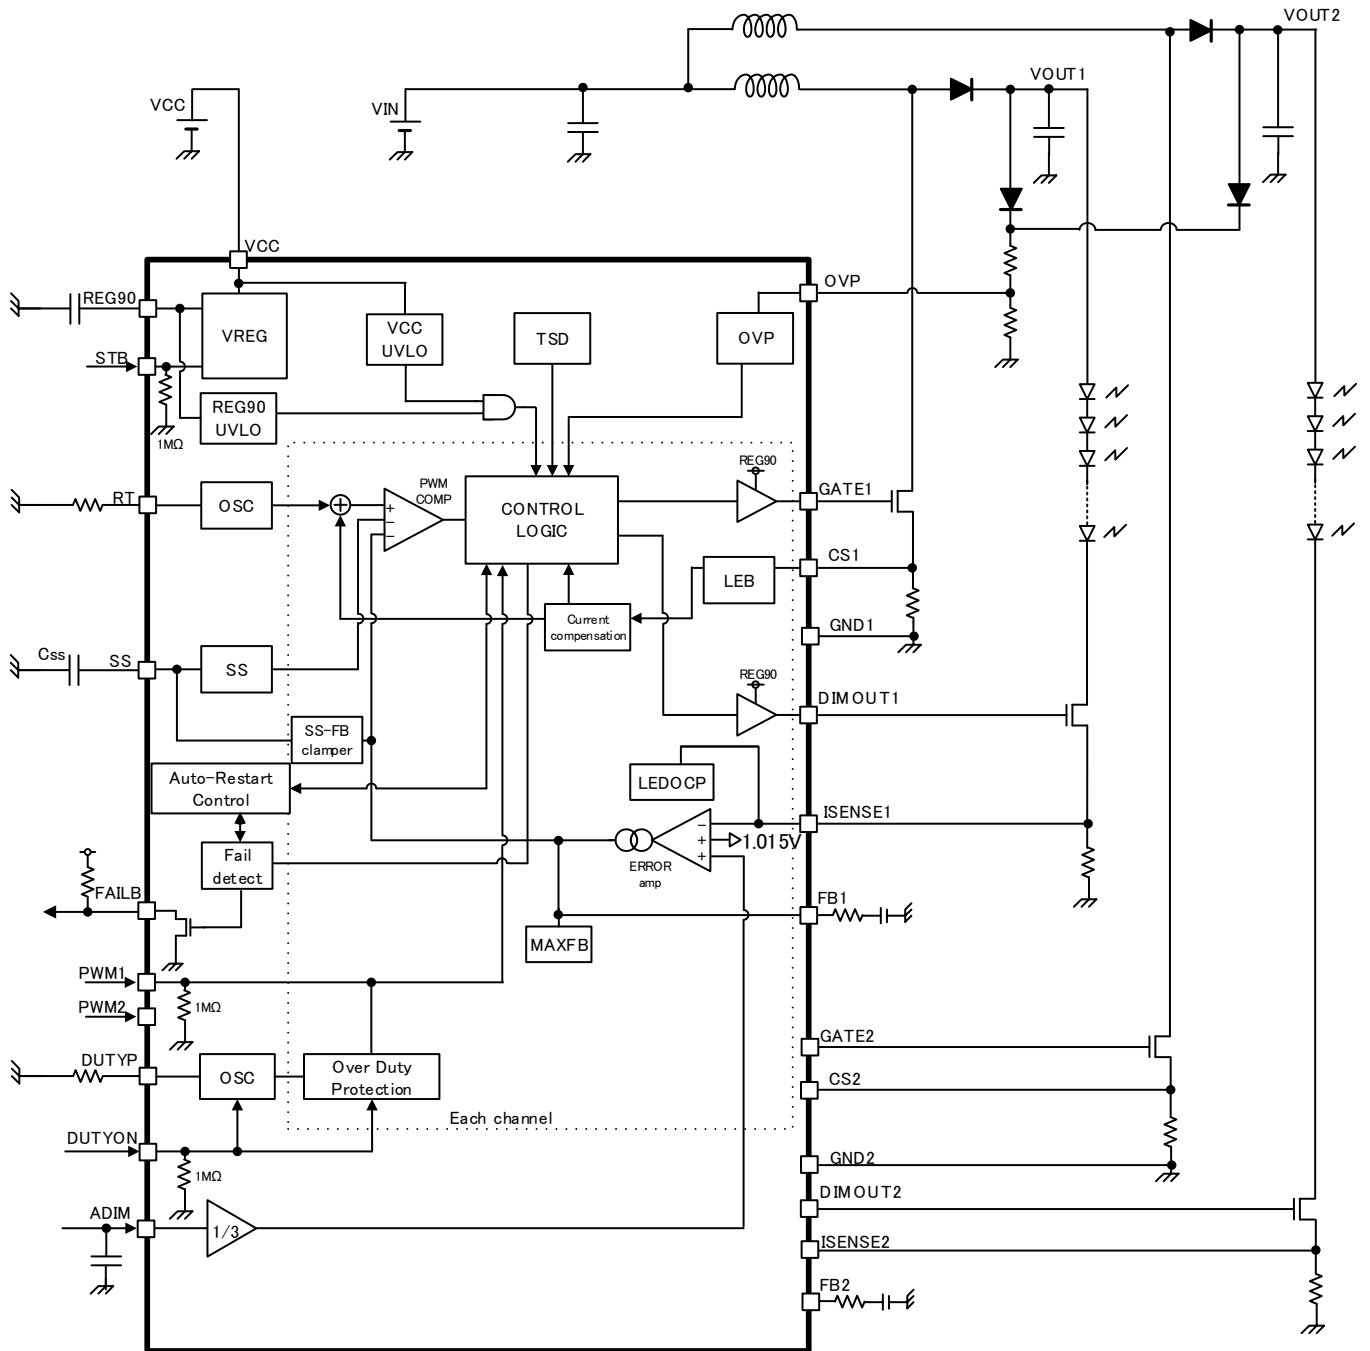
VOUT2
VOUT1
VCC
VIN
VCC
REG90
VREG
VCC UVLO
TSD
OVP
OVP
STB
REG90 UVLO
1MΩ
REG90
PWM COMP
RT
OSC
CONTROL LOGIC
GATE1
LEB
CS1
Current compensation
GND1
Css
SS
SS
REG90
DIMOUT1
SS-FB clamper
Auto-Restart Control
LEDOCP
ISENSE1
Fail detect
ERROR amp
1.015V
FAILB
FB1
MAXFB
PWM1
1MΩ
PWM2
GATE2
DUTYP
OSC
Over Duty Protection
CS2
Each channel
DUTYON
1MΩ
GND2
ADIM
DIMOUT2
1/3
ISENSE2
FB2